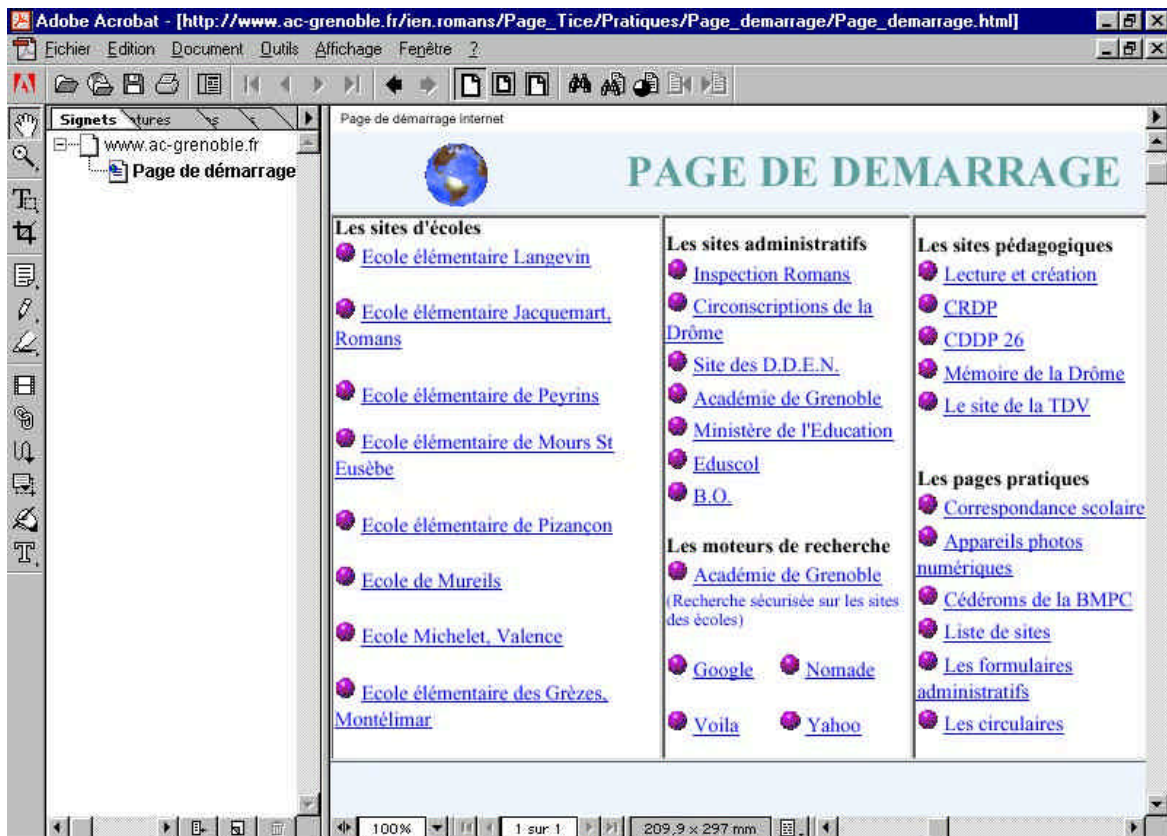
Adobe Acrobat - [http://www.ac-grenoble.fr/ien.romans/Page_Tice/Pratiques/Page_demarrage/Page_demarrage.html]

Fichier Edition Document Outils Affichage Fenêtre ?

Signets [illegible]tures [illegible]s

www.ac-grenoble.fr

Page de démarrage

Page de démarrage Internet

PAGE DE DEMARRAGE

Les sites d'écoles

Ecole élémentaire Langevin

Ecole élémentaire Jacquemart, Romans

Ecole élémentaire de Peyrins

Ecole élémentaire de Mours St Eusèbe

Ecole élémentaire de Pizançon

Ecole de Mureils

Ecole Michelet, Valence

Ecole élémentaire des Grèzes, Montélimar

Les sites administratifs

Inspection Romans

Circonscriptions de la Drôme

Site des D.D.E.N.

Académie de Grenoble

Ministère de l'Education

Eduscol

B.O.

Les moteurs de recherche

Académie de Grenoble

(Recherche sécurisée sur les sites des écoles)

Google

Nomade

Voila

Yahoo

Les sites pédagogiques

Lecture et création

CRDP

CDDP 26

Mémoire de la Drôme

Le site de la TDV

Les pages pratiques

Correspondance scolaire

Appareils photos numériques

Cédéroms de la BMPC

Liste de sites

Les formulaires administratifs

Les circulaires

100%

1 sur 1

209,9 x 297 mm